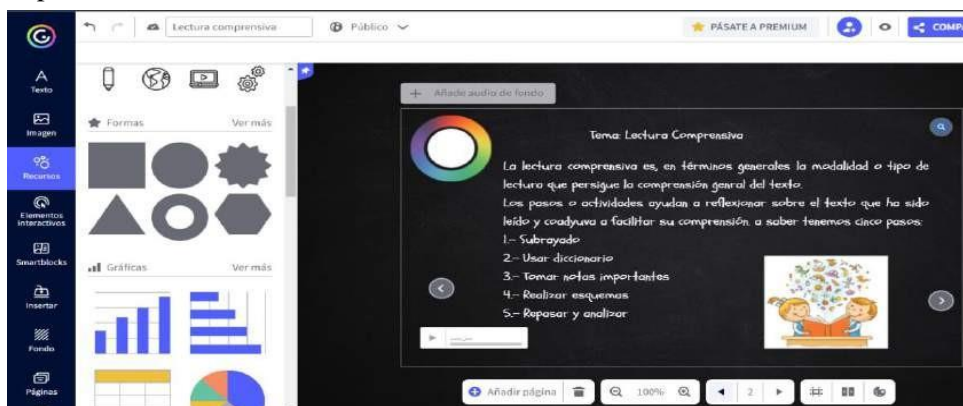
Lectura comprensiva
Público
PÁSATE A PREMIUM
COMP

Texto
Imagen
Recursos
Elementos interactivos
Smartblocks
Insertar
Fondo
Páginas

Formas
Ver más
Gráficas
Ver más

+ Añade audio de fondo

Tema: Lectura Comprensiva

La lectura comprensiva es, en términos generales la modalidad o tipo de lectura que persigue la comprensión genral del texto.
Los pasos o actividades ayudan a reflexionar sobre el texto que ha sido leído y coadyuva a facilitar su comprensión. a saber tenemos cinco pasos:
1.- Subrayado
2.- Usar diccionario
3.- Tomar notas importantes
4.- Realizar esquemas
5.- Repasar y analizar

Añadir página
100%
2